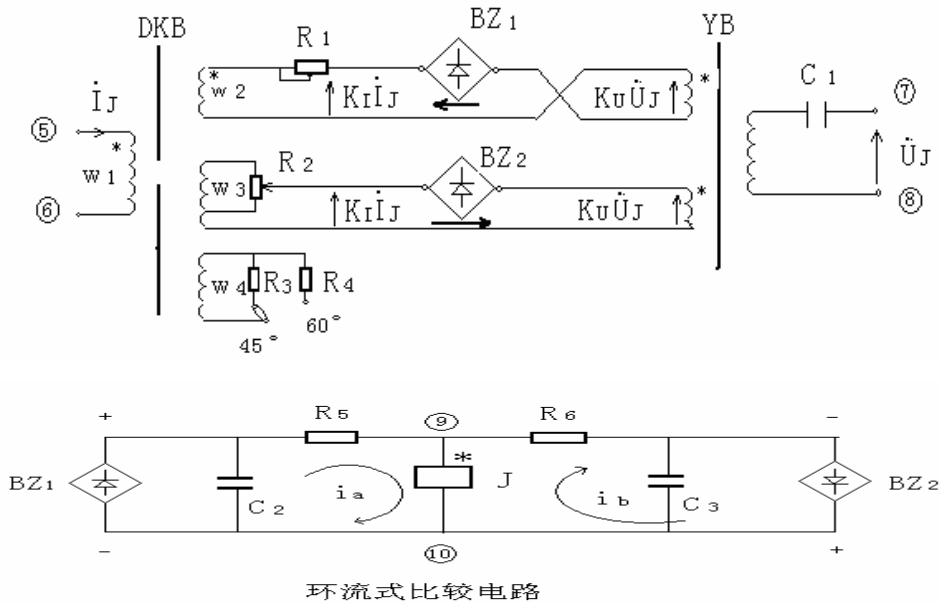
DKB
R 1
BZ 1
YB
$\dot{I}_J$
⑤
⑥
* w 2
$K_I\dot{I}_J$
$K_U\dot{U}_J$
*
C 1
⑦
⑧
$\dot{U}_J$
*
w 1
R 2
BZ 2
w 3
$K_I\dot{I}_J$
$K_U\dot{U}_J$
*
w 4
R 3
R 4
45°
60°

+
R 5
⑨
R 6
–
BZ 1
C 2
i a
*
J
i b
C 3
BZ 2
–
⑩
+

环流式比较电路